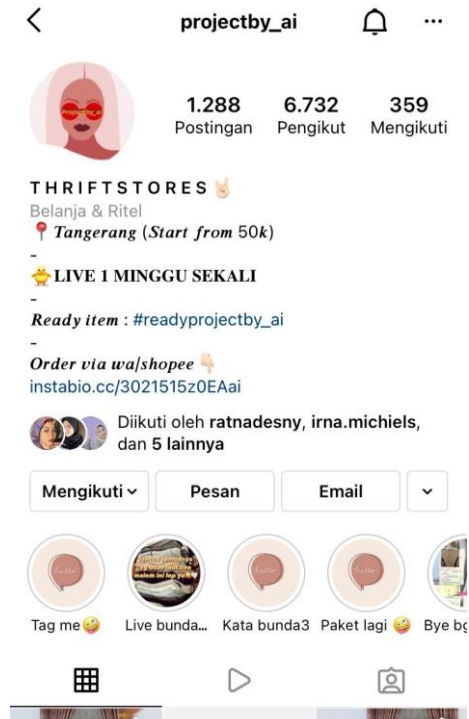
projectby_ai

projectby_ai

1.288 Postingan
6.732 Pengikut
359 Mengikuti

THRIFTSTORES ✌️
Belanja & Ritel
📍 Tangerang (Start from 50k)
-
🐥LIVE 1 MINGGU SEKALI
-
Ready item : #readyprojectby_ai
-
Order via wa/shopee 👇
instabio.cc/3021515z0EAai

Diikuti oleh ratnadesny, irna.michiels, dan 5 lainnya

Mengikuti
Pesan
Email

hello
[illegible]
hello
hello

Tag me🤪
Live bunda...
Kata bunda3
Paket lagi 🤪
Bye bg